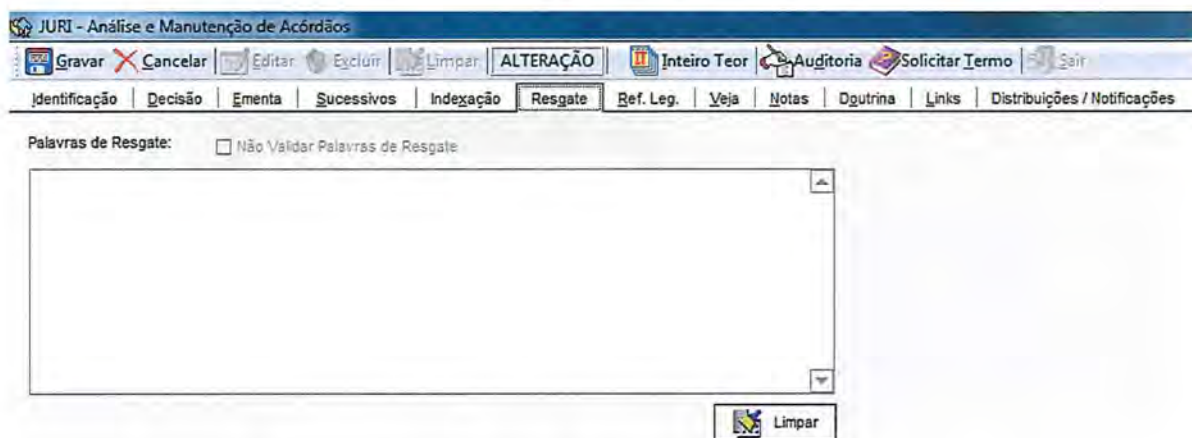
JURI - Análise e Manutenção de Acórdãos

Gravar | Cancelar | Editar | Excluir | Limpar | ALTERAÇÃO | Inteiro Teor | Auditoria | Solicitar Termo | Sair

Identificação | Decisão | Ementa | Sucessivos | Indexação | Resgate | Ref. Leg. | Veja | Notas | Doutrina | Links | Distribuições / Notificações

Palavras de Resgate:

Não Validar Palavras de Resgate

Limpar